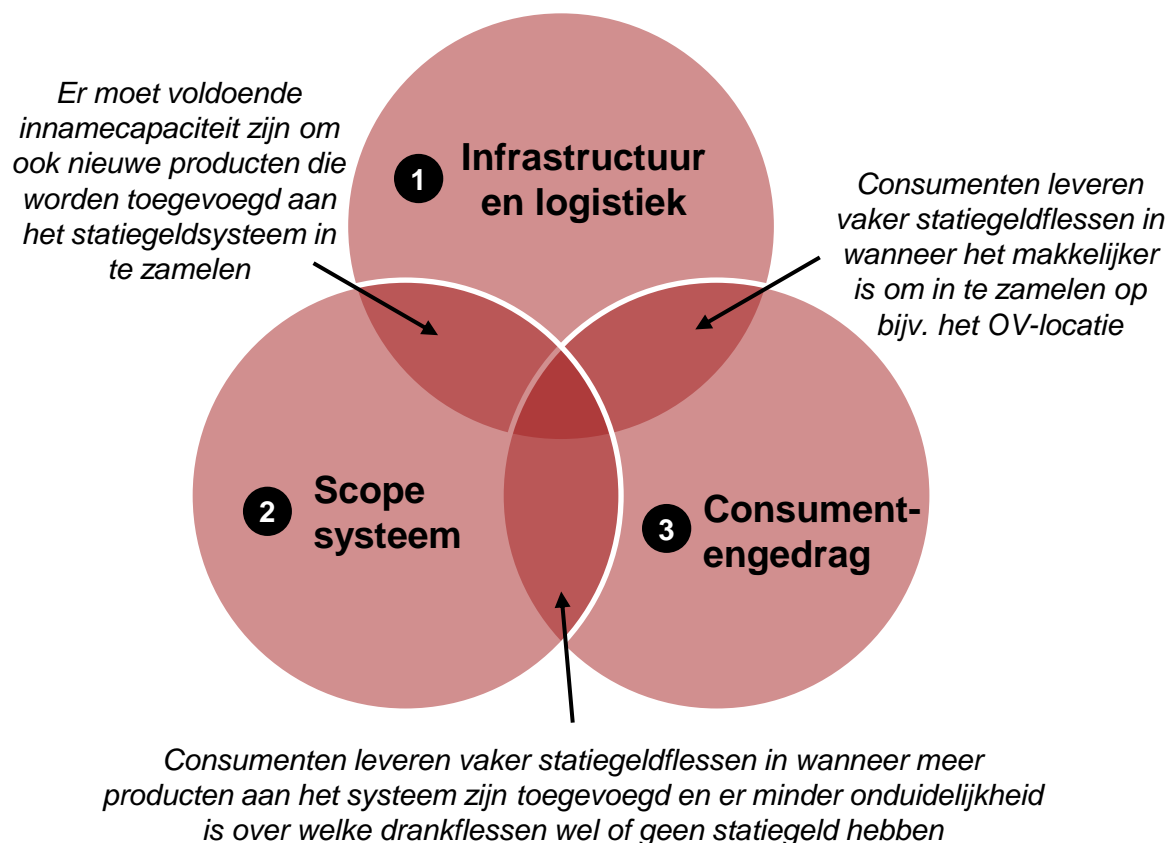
Er moet voldoende innamecapaciteit zijn om ook nieuwe producten die worden toegevoegd aan het statiegeldsysteem in te zamelen

1 Infrastructuur en logistiek

Consumenten leveren vaker statiegeldflessen in wanneer het makkelijker is om in te zamelen op bijv. het OV-locatie

2 Scope systeem

3 Consumentengedrag

Consumenten leveren vaker statiegeldflessen in wanneer meer producten aan het systeem zijn toegevoegd en er minder onduidelijkheid is over welke drankflessen wel of geen statiegeld hebben